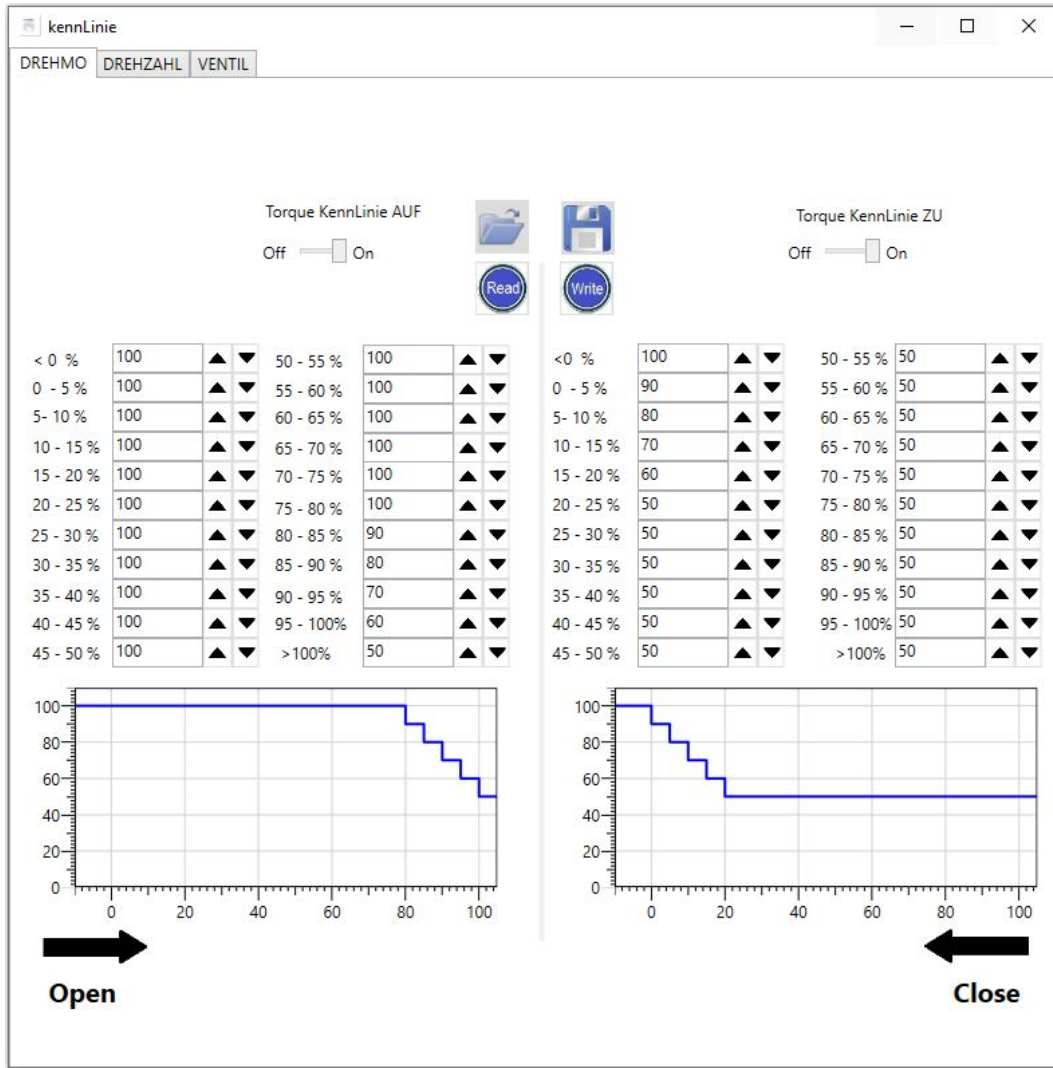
kennLinie

DREHMO | DREHZAHL | VENTIL

Torque KennLinie AUF
Off On

Read

Write

Torque KennLinie ZU
Off On

| | | | |
|---|---|---|---|
| < 0 % | 100 | 50 - 55 % | 100 |
| 0 - 5 % | 100 | 55 - 60 % | 100 |
| 5- 10 % | 100 | 60 - 65 % | 100 |
| 10 - 15 % | 100 | 65 - 70 % | 100 |
| 15 - 20 % | 100 | 70 - 75 % | 100 |
| 20 - 25 % | 100 | 75 - 80 % | 100 |
| 25 - 30 % | 100 | 80 - 85 % | 90 |
| 30 - 35 % | 100 | 85 - 90 % | 80 |
| 35 - 40 % | 100 | 90 - 95 % | 70 |
| 40 - 45 % | 100 | 95 - 100% | 60 |
| 45 - 50 % | 100 | >100% | 50 |

| | | | |
|---|---|---|---|
| <0 % | 100 | 50 - 55 % | 50 |
| 0 - 5 % | 90 | 55 - 60 % | 50 |
| 5- 10 % | 80 | 60 - 65 % | 50 |
| 10 - 15 % | 70 | 65 - 70 % | 50 |
| 15 - 20 % | 60 | 70 - 75 % | 50 |
| 20 - 25 % | 50 | 75 - 80 % | 50 |
| 25 - 30 % | 50 | 80 - 85 % | 50 |
| 30 - 35 % | 50 | 85 - 90 % | 50 |
| 35 - 40 % | 50 | 90 - 95 % | 50 |
| 40 - 45 % | 50 | 95 - 100% | 50 |
| 45 - 50 % | 50 | >100% | 50 |

100 80 60 40 20 0
0 20 40 60 80 100

100 80 60 40 20 0
0 20 40 60 80 100

Open

Close